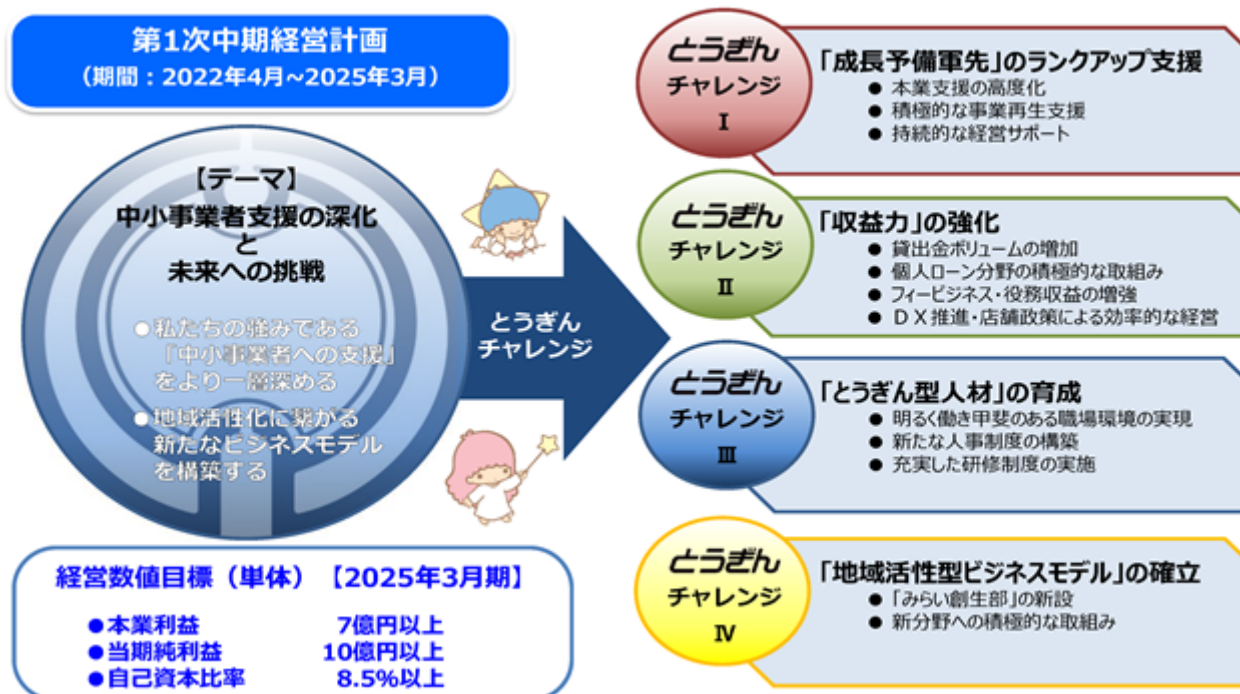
第1次中期経営計画
（期間：2022年4月~2025年3月）

【テーマ】
中小事業者支援の深化
と
未来への挑戦

●私たちの強みである「中小事業者への支援」をより一層深める
●地域活性化に繋がる新たなビジネスモデルを構築する

とうぎん
チャレンジ

経営数値目標（単体）【2025年3月期】
●本業利益　7億円以上
●当期純利益　10億円以上
●自己資本比率　8.5%以上

とうぎん
チャレンジ
Ⅰ
「成長予備軍先」のランクアップ支援
● 本業支援の高度化
● 積極的な事業再生支援
● 持続的な経営サポート

とうぎん
チャレンジ
Ⅱ
「収益力」の強化
● 貸出金ボリュームの増加
● 個人ローン分野の積極的な取組み
● フィービジネス・役務収益の増強
● ＤＸ推進・店舗政策による効率的な経営

とうぎん
チャレンジ
Ⅲ
「とうぎん型人材」の育成
● 明るく働き甲斐のある職場環境の実現
● 新たな人事制度の構築
● 充実した研修制度の実施

とうぎん
チャレンジ
Ⅳ
「地域活性型ビジネスモデル」の確立
● 「みらい創生部」の新設
● 新分野への積極的な取組み